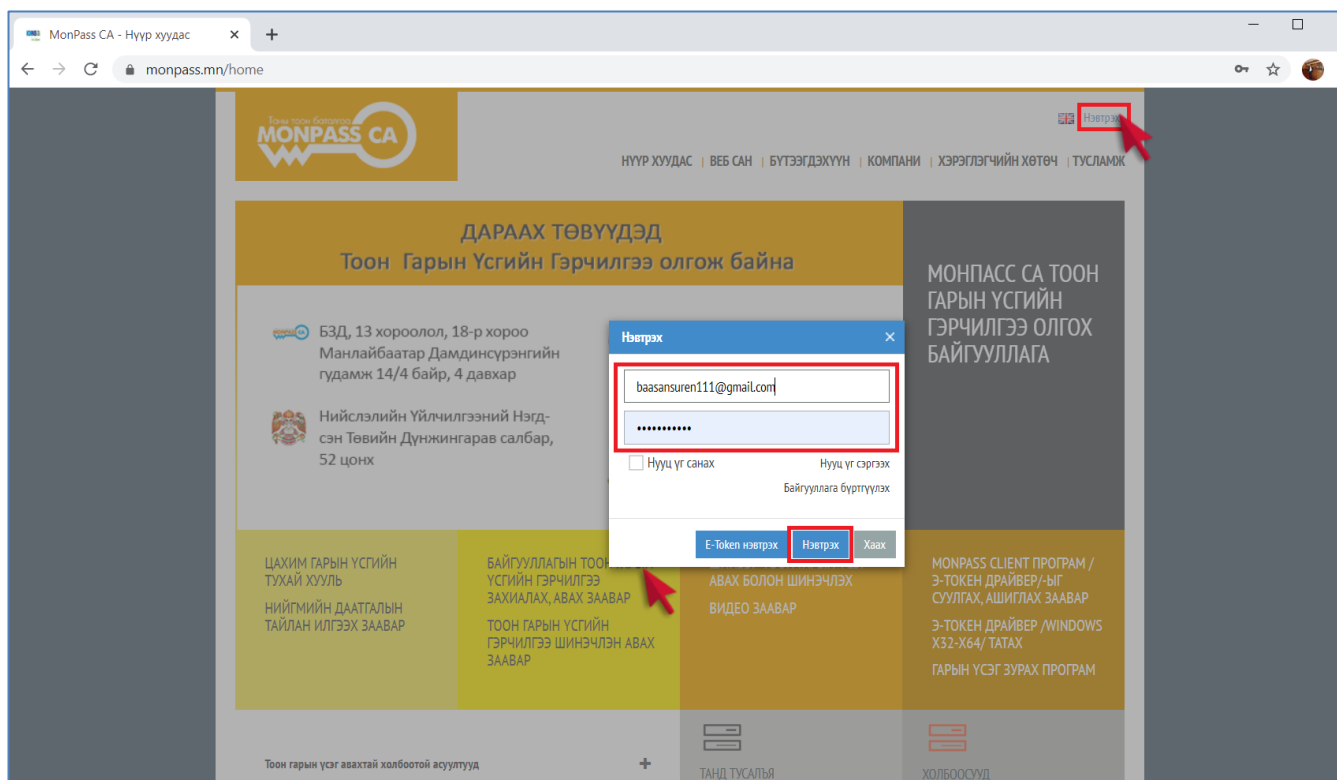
MonPass CA - Нүүр хуудас ×
+
monpass.mn/home

Таны тоон баталгаа MONPASS CA

Нэвтрэх

НҮҮР ХУУДАС | ВЕБ САН | БҮТЭЭГДЭХҮҮН | КОМПАНИ | ХЭРЭГЛЭГЧИЙН ХӨТӨЧ | ТУСЛАМЖ

ДАРААХ ТӨВҮҮДЭД
Тоон Гарын Үсгийн Гэрчилгээ олгож байна

БЗД, 13 хороолол, 18-р хороо Манлайбаатар Дамдинсүрэнгийн гудамж 14/4 байр, 4 давхар

Нийслэлийн Үйлчилгээний Нэгдсэн Төвийн Дунжингарав салбар, 52 цонх

МОНПАСС СА ТООН ГАРЫН ҮСГИЙН ГЭРЧИЛГЭЭ ОЛГОХ БАЙГУУЛЛАГА

Нэвтрэх ×
baasansuren111@gmail.com
•••••••••••
Нууц үг санах
Нууц үг сэргээх
Байгууллага бүртгүүлэх
E-Token нэвтрэх
Нэвтрэх
Хаах

ЦАХИМ ГАРЫН ҮСГИЙН ТУХАЙ ХУУЛЬ
НИЙГМИЙН ДААТГАЛЫН ТАЙЛАН ИЛГЭЭХ ЗААВАР

БАЙГУУЛЛАГЫН ТООН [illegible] ҮСГИЙН ГЭРЧИЛГЭЭ ЗАХИАЛАХ, АВАХ ЗААВАР
ТООН ГАРЫН ҮСГИЙН ГЭРЧИЛГЭЭ ШИНЭЧЛЭН АВАХ ЗААВАР

АВАХ БОЛОН ШИНЭЧЛЭХ
ВИДЕО ЗААВАР

MONPASS CLIENT ПРОГРАМ / Э-ТОКЕН ДРАЙВЕР/-ЫГ СУУЛГАХ, АШИГЛАХ ЗААВАР
Э-ТОКЕН ДРАЙВЕР /WINDOWS X32-X64/ ТАТАХ
ГАРЫН ҮСЭГ ЗУРАХ ПРОГРАМ

Тоон гарын үсэг авахтай холбоотой асуултууд
+
ТАНД ТУСАЛЪЯ
ХОЛБООСУУД